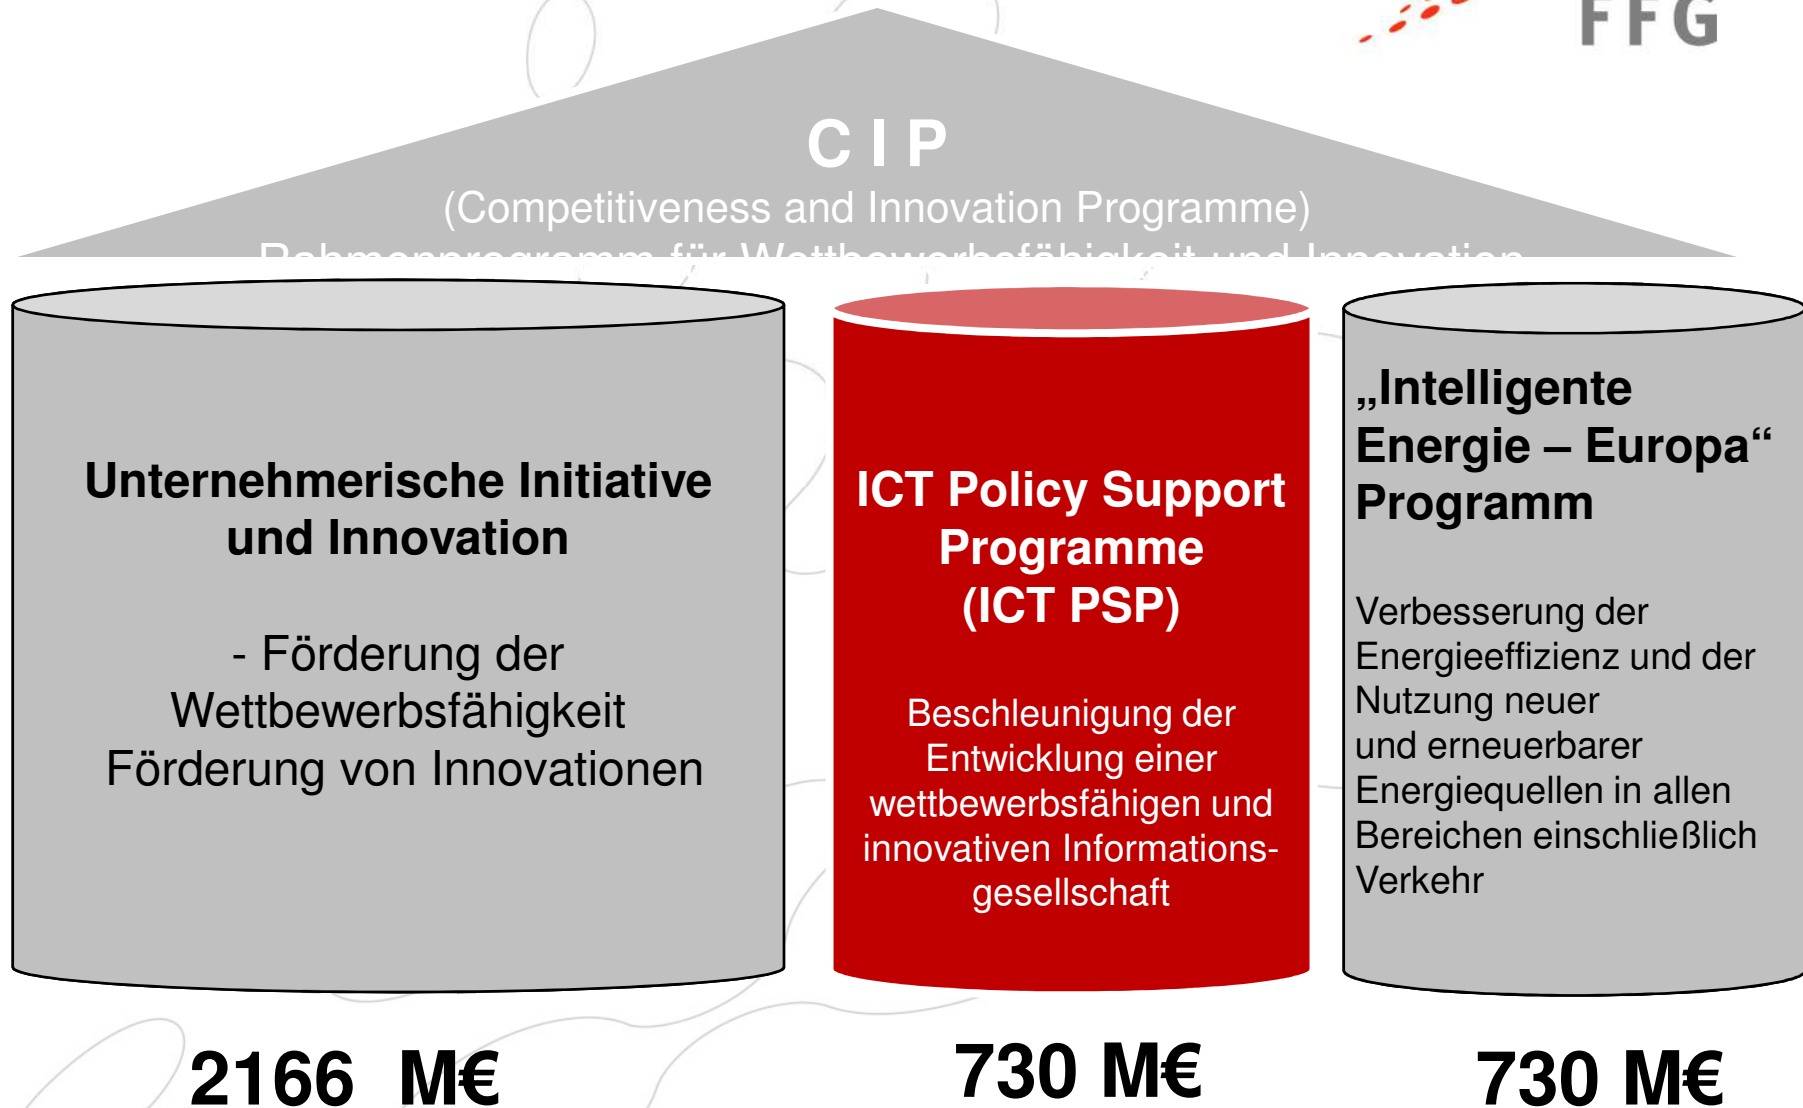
FFG

C I P
(Competitiveness and Innovation Programme)
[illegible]

Unternehmerische Initiative und Innovation

- Förderung der Wettbewerbsfähigkeit
Förderung von Innovationen

ICT Policy Support Programme (ICT PSP)

Beschleunigung der Entwicklung einer wettbewerbsfähigen und innovativen Informationsgesellschaft

„Intelligente Energie – Europa“ Programm

Verbesserung der Energieeffizienz und der Nutzung neuer und erneuerbarer Energiequellen in allen Bereichen einschließlich Verkehr

2166 M€

730 M€

730 M€